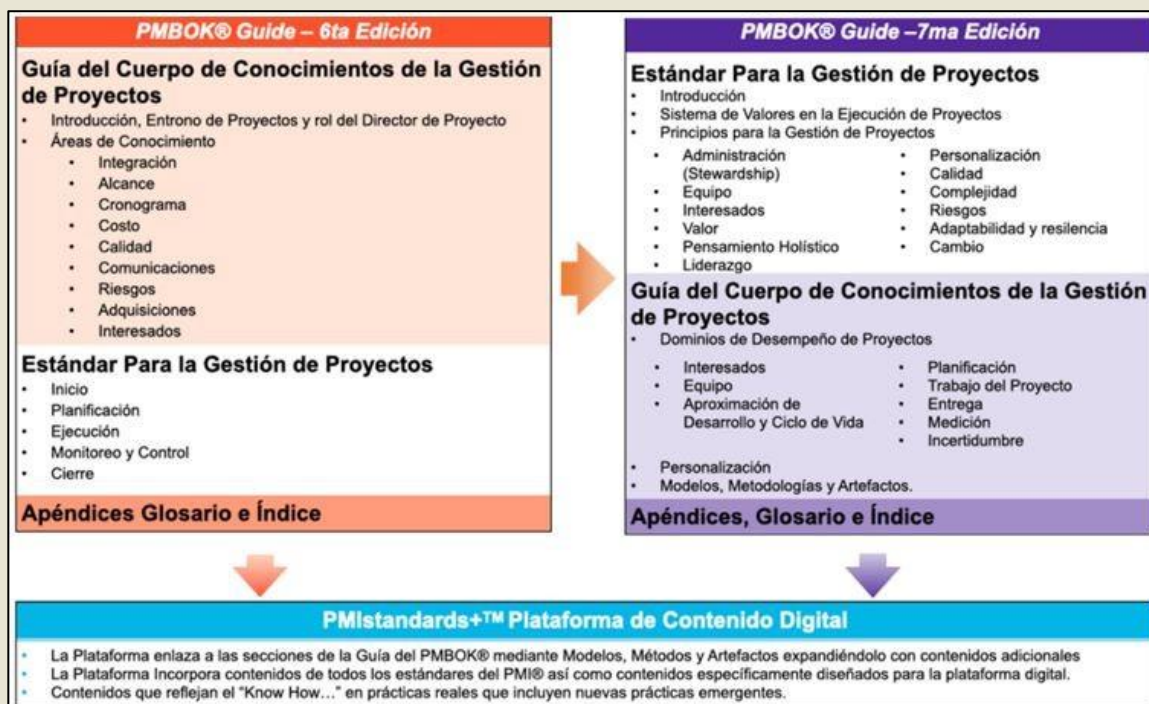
PMBOK® Guide – 6ta Edición

Guía del Cuerpo de Conocimientos de la Gestión de Proyectos

- Introducción, Entrono de Proyectos y rol del Director de Proyecto
- Áreas de Conocimiento
  - Integración
  - Alcance
  - Cronograma
  - Costo
  - Calidad
  - Comunicaciones
  - Riesgos
  - Adquisiciones
  - Interesados

Estándar Para la Gestión de Proyectos

- Inicio
- Planificación
- Ejecución
- Monitoreo y Control
- Cierre

Apéndices Glosario e Índice

PMBOK® Guide –7ma Edición

Estándar Para la Gestión de Proyectos

- Introducción
- Sistema de Valores en la Ejecución de Proyectos
- Principios para la Gestión de Proyectos
  - Administración (Stewardship)
  - Equipo
  - Interesados
  - Valor
  - Pensamiento Holístico
  - Liderazgo
  - Personalización
  - Calidad
  - Complejidad
  - Riesgos
  - Adaptabilidad y resilencia
  - Cambio

Guía del Cuerpo de Conocimientos de la Gestión de Proyectos

- Dominios de Desempeño de Proyectos
  - Interesados
  - Equipo
  - Aproximación de Desarrollo y Ciclo de Vida
  - Planificación
  - Trabajo del Proyecto
  - Entrega
  - Medición
  - Incertidumbre
- Personalización
- Modelos, Metodologías y Artefactos.

Apéndices, Glosario e Índice

PMIstandards+™ Plataforma de Contenido Digital

- La Plataforma enlaza a las secciones de la Guía del PMBOK® mediante Modelos, Métodos y Artefactos expandiéndolo con contenidos adicionales
- La Plataforma Incorpora contenidos de todos los estándares del PMI® así como contenidos específicamente diseñados para la plataforma digital.
- Contenidos que reflejan el "Know How…" en prácticas reales que incluyen nuevas prácticas emergentes.